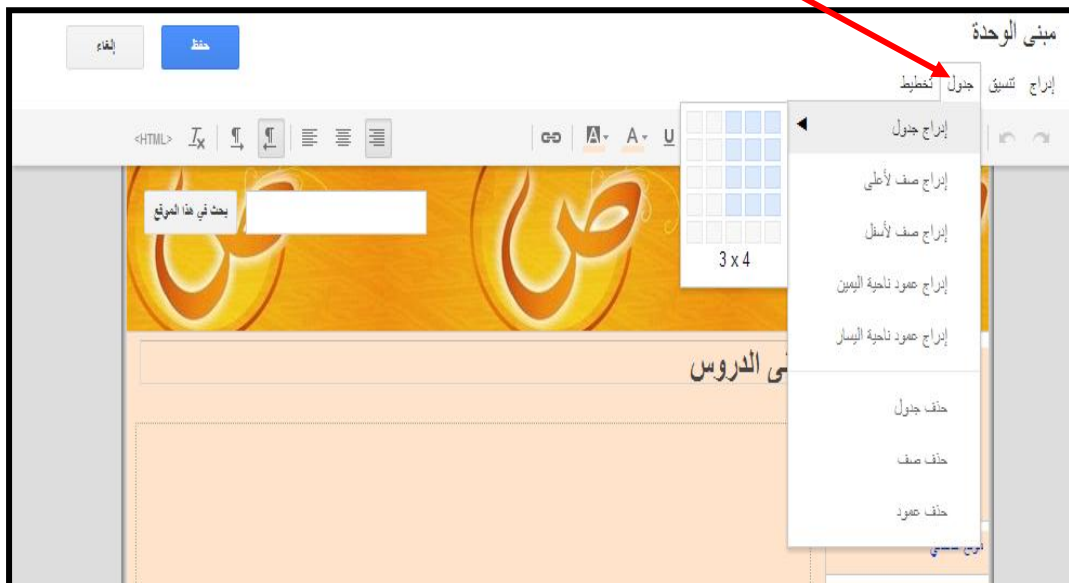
مبنى الوحدة

إدراج تنسيق جدول تخطيط

حفظ إلغاء

<HTML>

إدراج جدول

إدراج صف لأعلى

إدراج صف لأسفل

إدراج عمود ناحية اليمين

إدراج عمود ناحية اليسار

حذف جدول

حذف صف

حذف عمود

3 x 4

بحث في هذا الموقع

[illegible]ى الدروس